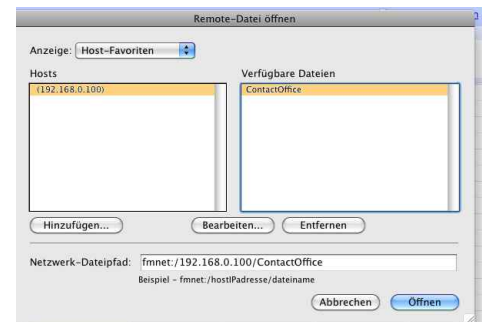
Remote-Datei öffnen

Anzeige: Host-Favoriten

Hosts

(192.168.0.100)

Verfügbare Dateien

ContactOffice

Hinzufügen...

Bearbeiten...

Entfernen

Netzwerk-Dateipfad: fmnet:/192.168.0.100/ContactOffice

Beispiel - fmnet:/hostIPadresse/dateiname

Abbrechen

Öffnen